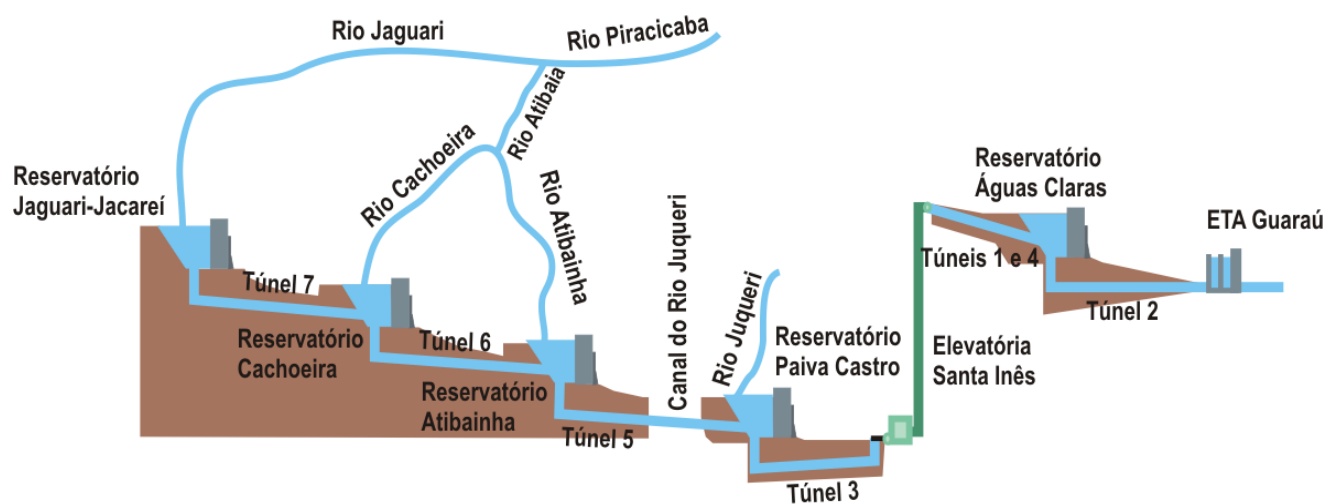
Rio Jaguari

Rio Piracicaba

Rio Atibaia

Rio Cachoeira

Rio Atibainha

Reservatório Jaguari-Jacareí

Túnel 7

Reservatório Cachoeira

Túnel 6

Reservatório Atibainha

Túnel 5

Canal do Rio Juqueri

Rio Juqueri

Reservatório Paiva Castro

Túnel 3

Elevatória Santa Inês

Reservatório Águas Claras

Túneis 1 e 4

Túnel 2

ETA Guaraú